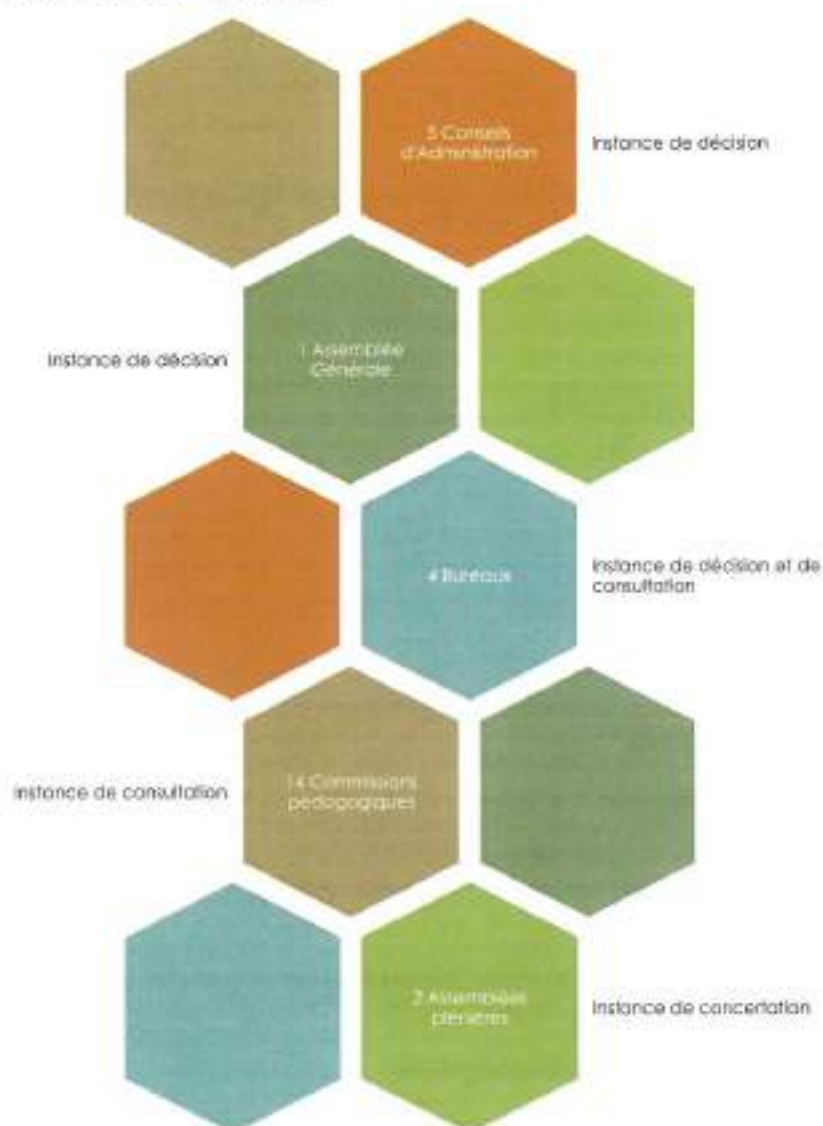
5 Conseils d'Administration

Instance de décision

Instance de décision

1 Assemblée Générale

4 Bureaux

Instance de décision et de consultation

Instance de consultation

14 Commissions pédagogiques

2 Assemblées plénières

Instance de concertation